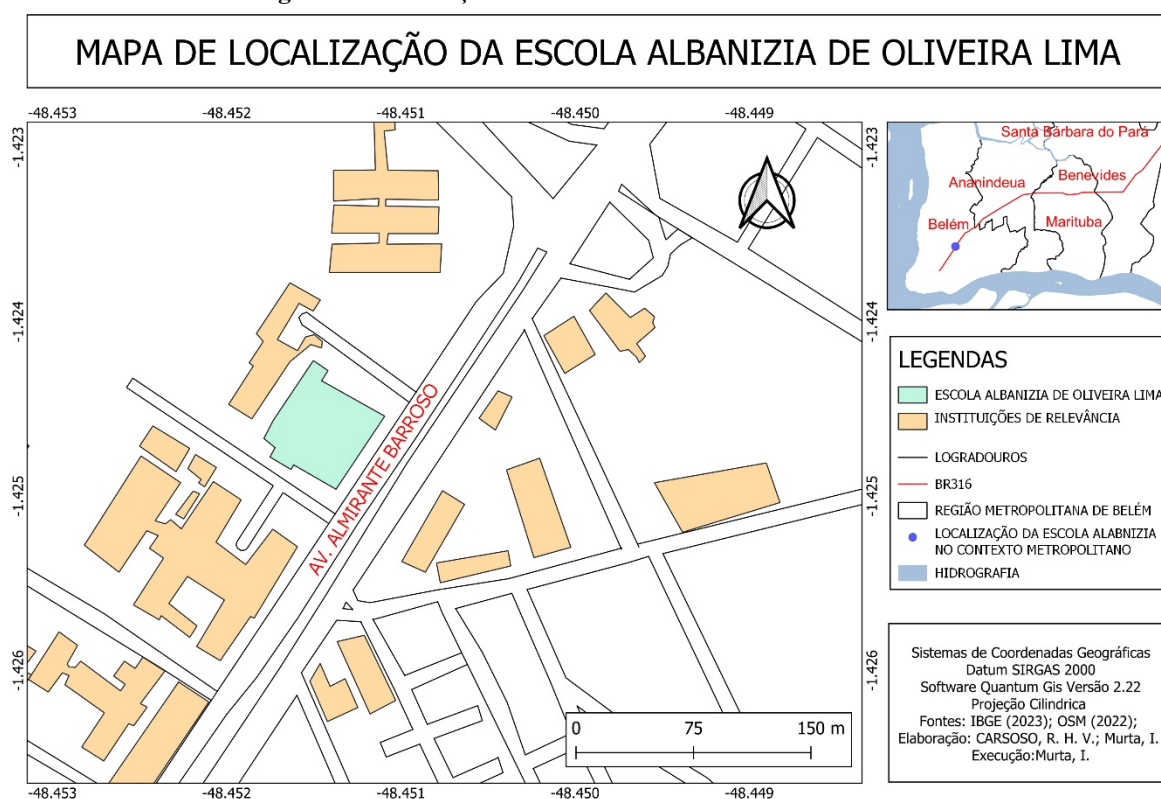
MAPA DE LOCALIZAÇÃO DA ESCOLA ALBANIZIA DE OLIVEIRA LIMA

-48.453 -48.452 -48.451 -48.450 -48.449

-1.423

-1.424

-1.425

-1.426

AV. ALMIRANTE BARROSO

0 75 150 m

-48.453 -48.452 -48.451 -48.450 -48.449

Santa Bárbara do Pará
Ananindeua
Benevides
Belém
Marituba

-1.423

-1.424

-1.425

-1.426

LEGENDAS
ESCOLA ALBANIZIA DE OLIVEIRA LIMA
INSTITUIÇÕES DE RELEVÂNCIA
LOGRADOUROS
BR316
REGIÃO METROPOLITANA DE BELÉM
LOCALIZAÇÃO DA ESCOLA ALABNIZIA NO CONTEXTO METROPOLITANO
HIDROGRAFIA

Sistemas de Coordenadas Geográficas
Datum SIRGAS 2000
Software Quantum Gis Versão 2.22
Projeção Cilindrica
Fontes: IBGE (2023); OSM (2022);
Elaboração: CARSOSO, R. H. V.; Murta, I.
Execução:Murta, I.